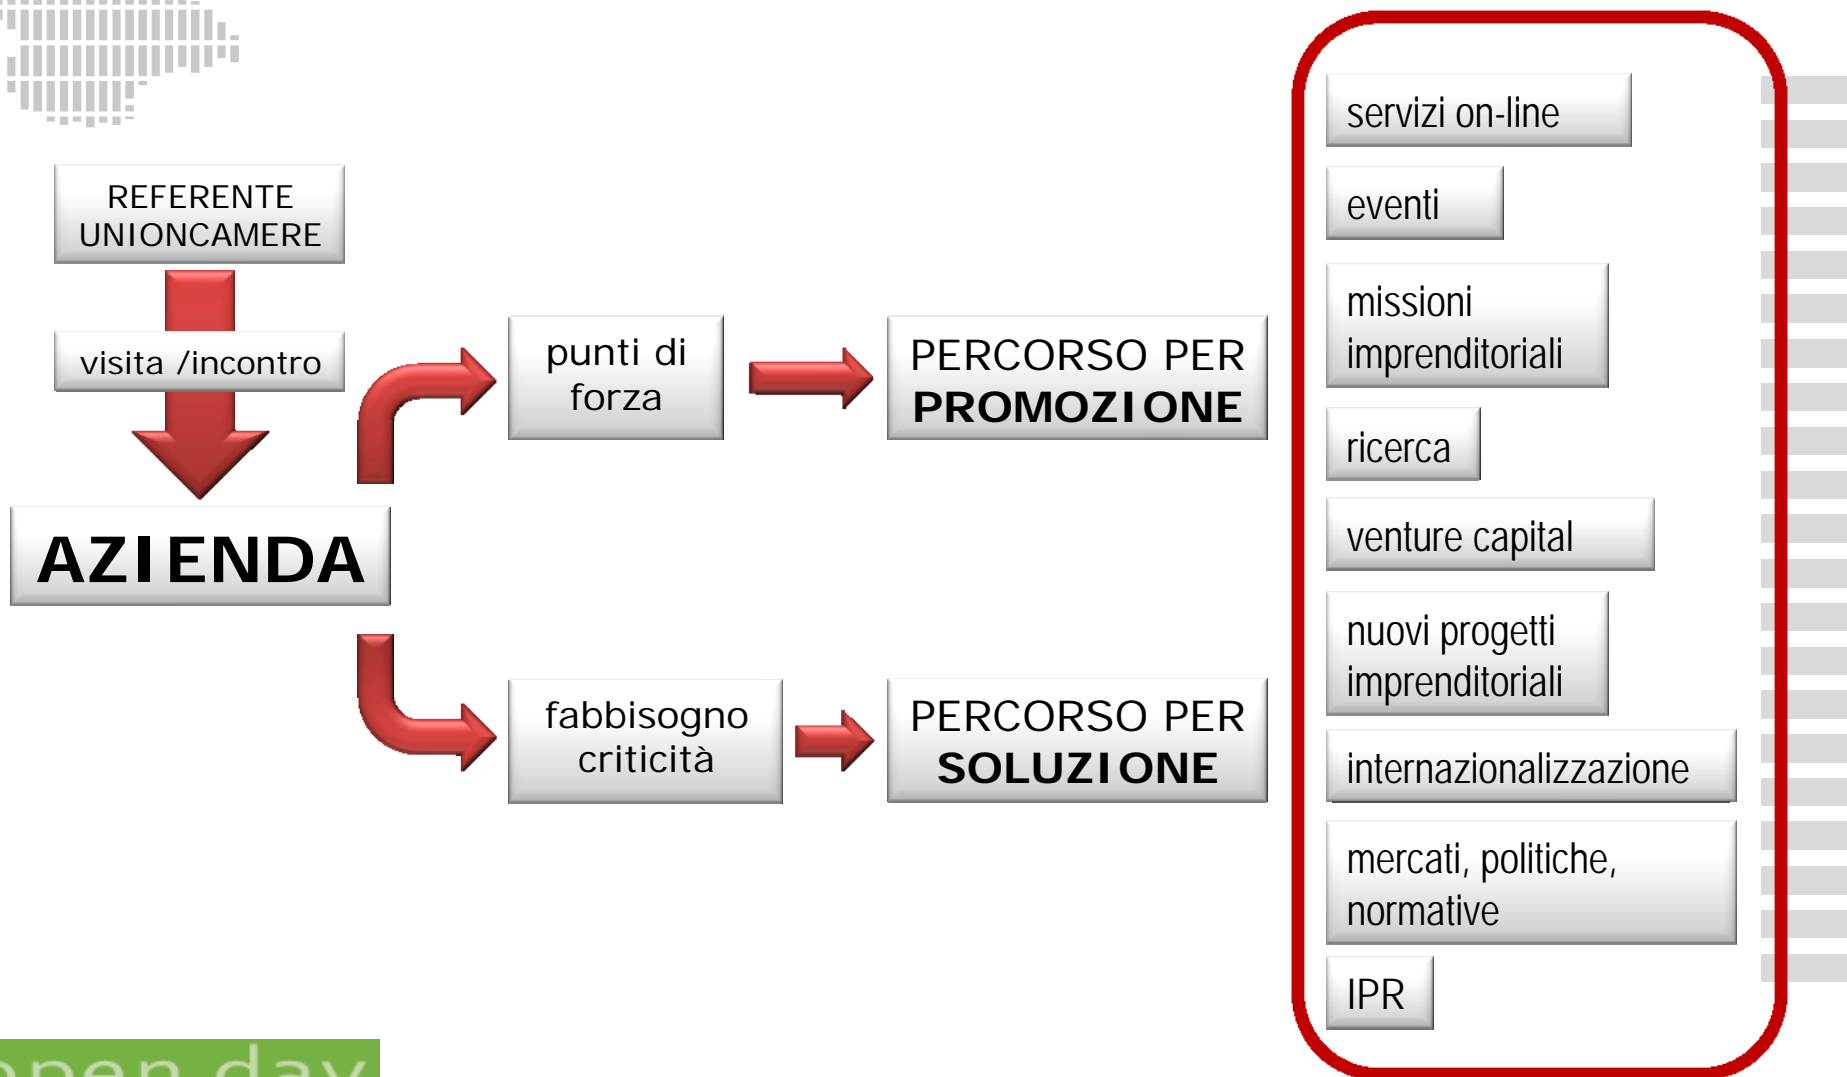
REFERENTE UNIONCAMERE

visita /incontro

AZIENDA

punti di forza

PERCORSO PER PROMOZIONE

fabbisogno criticità

PERCORSO PER SOLUZIONE

servizi on-line

eventi

missioni imprenditoriali

ricerca

venture capital

nuovi progetti imprenditoriali

internazionalizzazione

mercati, politiche, normative

IPR

open day